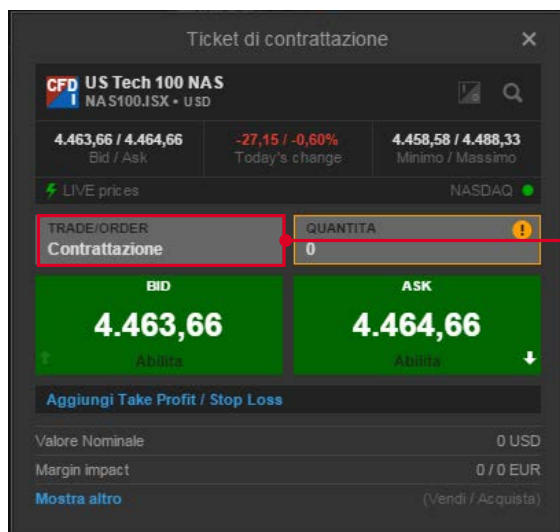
Ticket di contrattazione

CFD US Tech 100 NAS
NAS100.ISX • USD

4.463,66 / 4.464,66
Bid / Ask

-27,15 / -0,60%
Today's change

4.458,58 / 4.488,33
Minimo / Massimo

LIVE prices

NASDAQ

TRADE/ORDER
Contrattazione

QUANTITA
0

BID
4.463,66
Abilita

ASK
4.464,66
Abilita

Aggiungi Take Profit / Stop Loss

Valore Nominale 0 USD
Margin impact 0 / 0 EUR
Mostra altro (Vendi / Acquista)